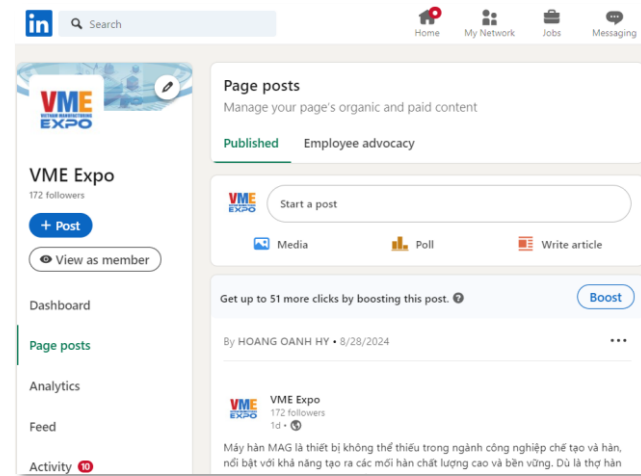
in Search

Home My Network Jobs Messaging

VME VIETNAM MANUFACTURING EXPO

VME Expo
172 followers

+ Post

View as member

Dashboard

Page posts

Analytics

Feed

Activity 10

Page posts
Manage your page's organic and paid content

Published Employee advocacy

Start a post

Media Poll Write article

Get up to 51 more clicks by boosting this post.

Boost

By HOANG OANH HY • 8/28/2024

VME Expo
172 followers
1d •

Máy hàn MAG là thiết bị không thể thiếu trong ngành công nghiệp chế tạo và hàn, nổi bật với khả năng tạo ra các mối hàn chất lượng cao và bền vững. Dù là thợ hàn